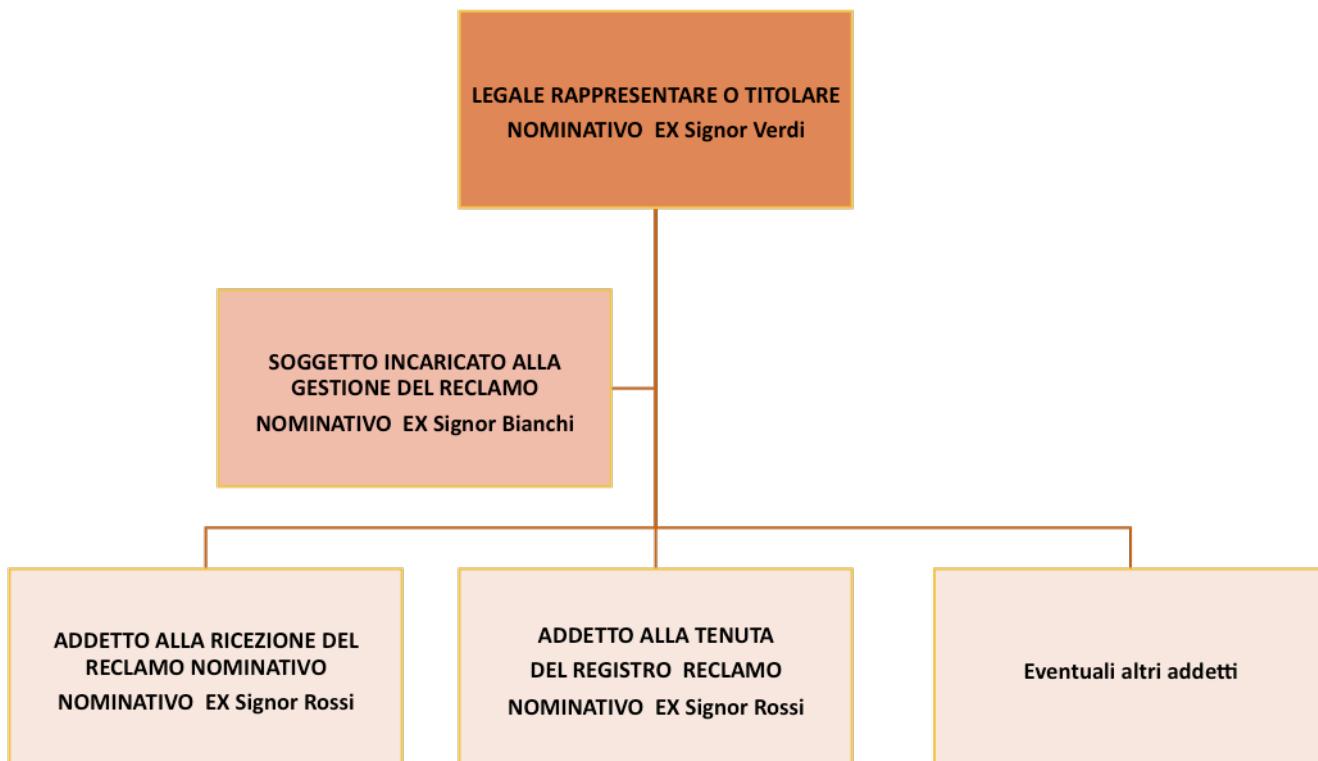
LEGALE RAPPRESENTARE O TITOLARE
NOMINATIVO EX Signor Verdi

SOGGETTO INCARICATO ALLA GESTIONE DEL RECLAMO
NOMINATIVO EX Signor Bianchi

ADDETTO ALLA RICEZIONE DEL RECLAMO NOMINATIVO
NOMINATIVO EX Signor Rossi

ADDETTO ALLA TENUTA DEL REGISTRO RECLAMO
NOMINATIVO EX Signor Rossi

Eventuali altri addetti